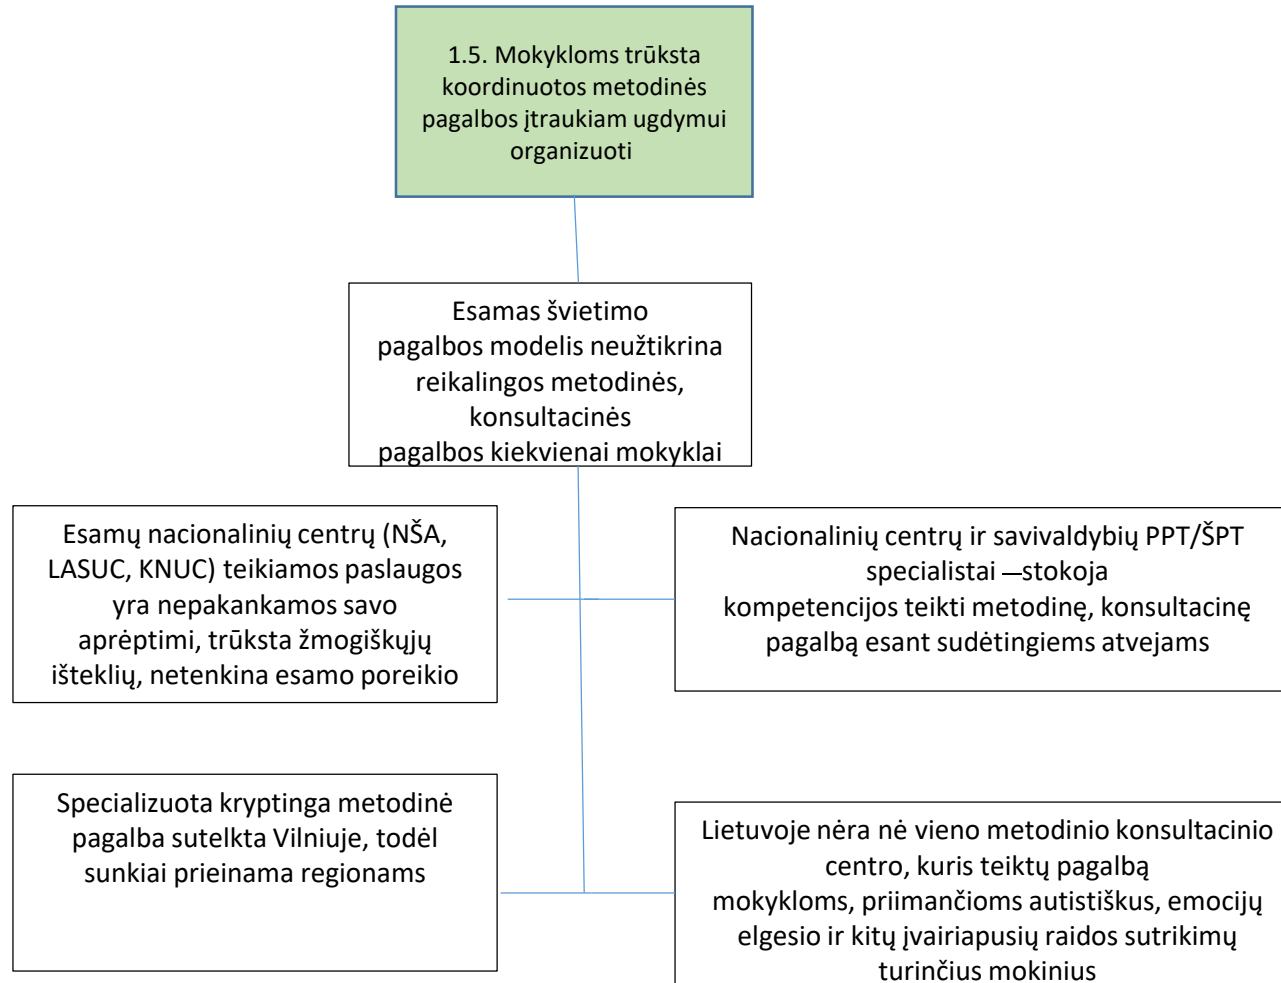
1.5. Mokykloms trūksta koordinuotos metodinės pagalbos įtraukiam ugdymui organizuoti

Esamas švietimo pagalbos modelis neužtikrina reikalingos metodinės, konsultacinės pagalbos kiekvienai mokyklai

Esamų nacionalinių centrų (NŠA, LASUC, KNUC) teikiamos paslaugos yra nepakankamos savo aprėptimi, trūksta žmogiškųjų išteklių, netenkina esamo poreikio

Nacionalinių centrų ir savivaldybių PPT/ŠPT specialistai –stokoja kompetencijos teikti metodinę, konsultacinę pagalbą esant sudėtingiems atvejams

Specializuota kryptinga metodinė pagalba sutelkta Vilniuje, todėl sunkiai prieinama regionams

Lietuvoje nėra nė vieno metodinio konsultacinio centro, kuris teiktų pagalbą mokykloms, priimančioms autistiškus, emocijų elgesio ir kitų įvairiapusių raidos sutrikimų turinčius mokinius